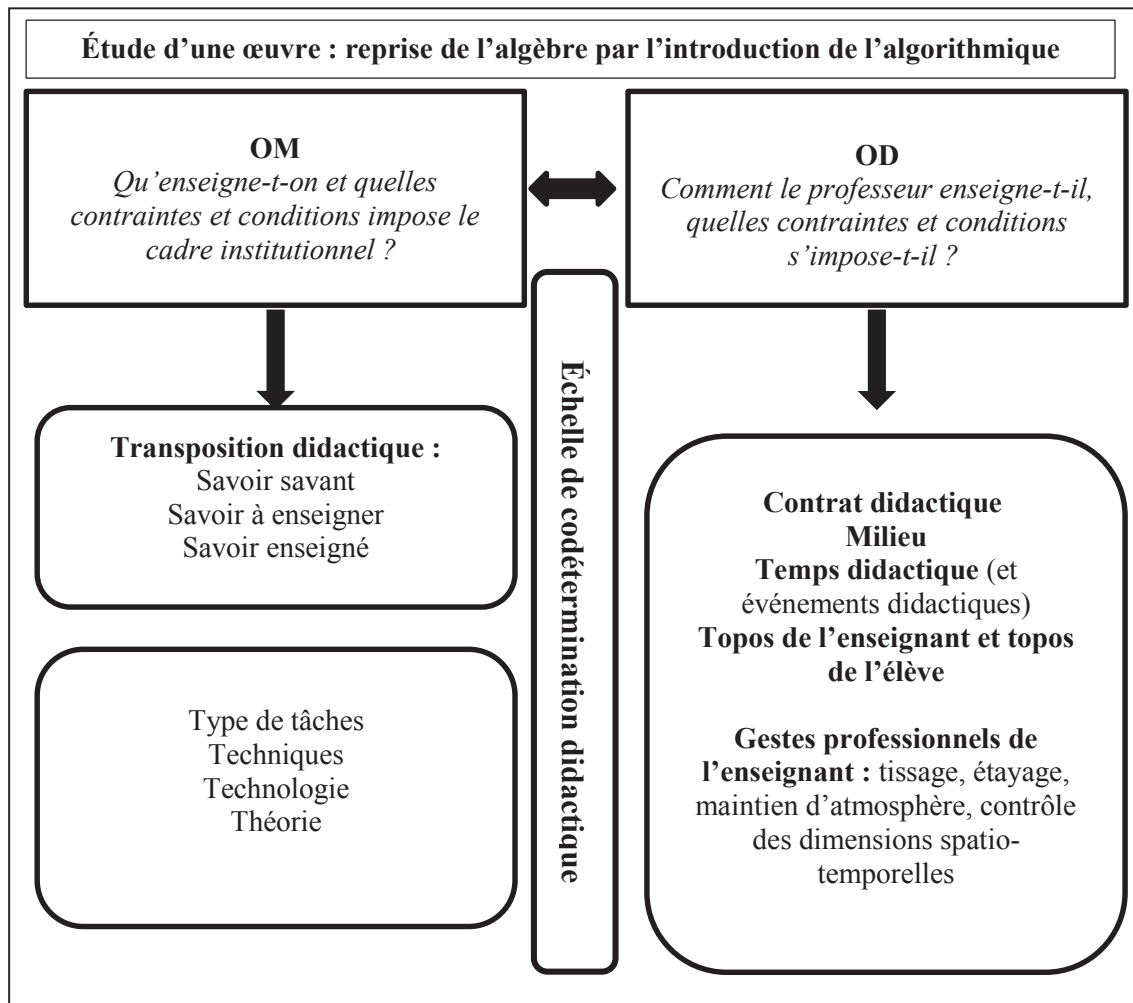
Étude d'une œuvre : reprise de l'algèbre par l'introduction de l'algorithmique

OM
Qu'enseigne-t-on et quelles contraintes et conditions impose le cadre institutionnel ?

OD
Comment le professeur enseigne-t-il, quelles contraintes et conditions s'impose-t-il ?

Échelle de codétermination didactique

Transposition didactique :
Savoir savant
Savoir à enseigner
Savoir enseigné

Type de tâches
Techniques
Technologie
Théorie

Contrat didactique
Milieu
Temps didactique (et événements didactiques)
Topos de l'enseignant et topos de l'élève

Gestes professionnels de l'enseignant : tissage, étayage, maintien d'atmosphère, contrôle des dimensions spatio-temporelles